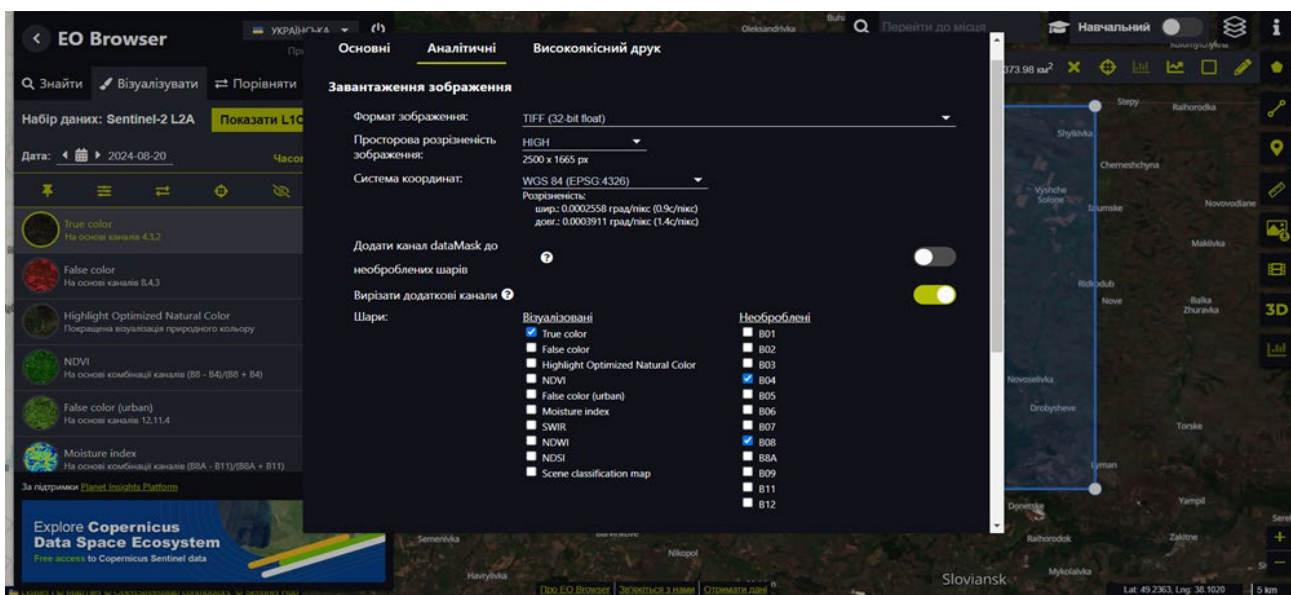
< EO Browser

УКРАЇНСЬКА

Q Знайти   Візуалізувати   Порівняти

Набір даних: Sentinel-2 L2A   Показати L1C

Дата: 2024-08-20   Часо

True color
На основі каналів 4,3,2

False color
На основі каналів 8,4,3

Highlight Optimized Natural Color
Покращена візуалізація природного кольору

NDVI
На основі комбінації каналів (B8 - B4)/(B8 + B4)

False color (urban)
На основі каналів 12,11,4

Moisture index
На основі комбінації каналів (B8A - B11)/(B8A + B11)

За підтримки Planet Insights Platform

Explore Copernicus Data Space Ecosystem
Free access to Copernicus Sentinel data

Основні   Аналітичні   Високоякісний друк

Завантаження зображення

Формат зображення: TIFF (32-bit float)

Просторова розрізненість зображення: HIGH
2500 x 1665 px

Система координат: WGS 84 (EPSG:4326)
Розрізненість:
шир.: 0.0002558 град/пікс (0.9с/пікс)
довг.: 0.0003911 град/пікс (1.4с/пікс)

Додати канал dataMask до необроблених шарів

Вирізати додаткові канали

Шари:

| Візуалізовані | Необроблені |
|---|---|
| True color | B01 |
| False color | B02 |
| Highlight Optimized Natural Color | B03 |
| NDVI | B04 |
| False color (urban) | B05 |
| Moisture index | B06 |
| SWIR | B07 |
| NDWI | B08 |
| NDSI | B8A |
| Scene classification map | B09 |
| | B11 |
| | B12 |

Перейти до місця   Навчальний

373.98 км²

Oleksandrivka   Stepy   Raihorodka   Shylkivka   Chemeshchyna   Vyshche Solone   Iziumske   Novovodiane   Maklivka   Ridkodub   Nove   Balka Zhuravka   Novoselivka   Drobysheve   Torske   Lyman   Yampil   Donetske   Raihorodok   Zakitne   Semenivka   Nikopol   Havrylivka   Mykolaivka   Sloviansk

Про EO Browser   Зв'яжіться з нами   Отримати дані

Lat: 49.2363, Lng: 38.1020   5 km

3D